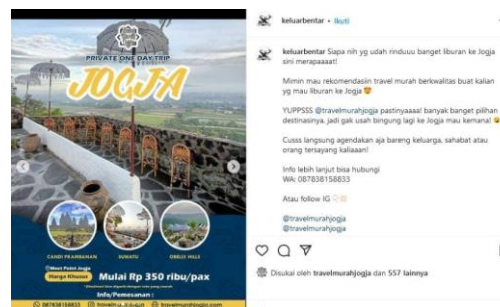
PRIVATE ONE DAY TRIP
JOGJA

CANDI PRAMBANAN
SUMATU
OBELIX HILLS

Meet Point Jogja
Harga Khusus
Mulai Rp 350 ribu/pax

Info/Pemesanan :
087838158833
travelmu_jogja
travelmurahjogja.com

keluarbentar • Ikuti

keluarbentar Siapa nih yg udah rinduuu banget liburan ke Jogja sini merapaaat!

Mimin mau rekomendasiin travel murah berkwalitas buat kalian yg mau liburan ke Jogja

YUPPSSS @travelmurahjogja pastinyaaa! banyak banget pilihan destinasinya, jadi gak usah bingung lagi ke Jogja mau kemana!

Cusss langsung agendakan aja bareng keluarga, sahabat atau orang tersayang kaliaaan!

Info lebih lanjut bisa hubungi
WA: 087838158833

Atau follow IG

@travelmurahjogja
@travelmurahjogja

Disukai oleh travelmurahjogja dan 557 lainnya